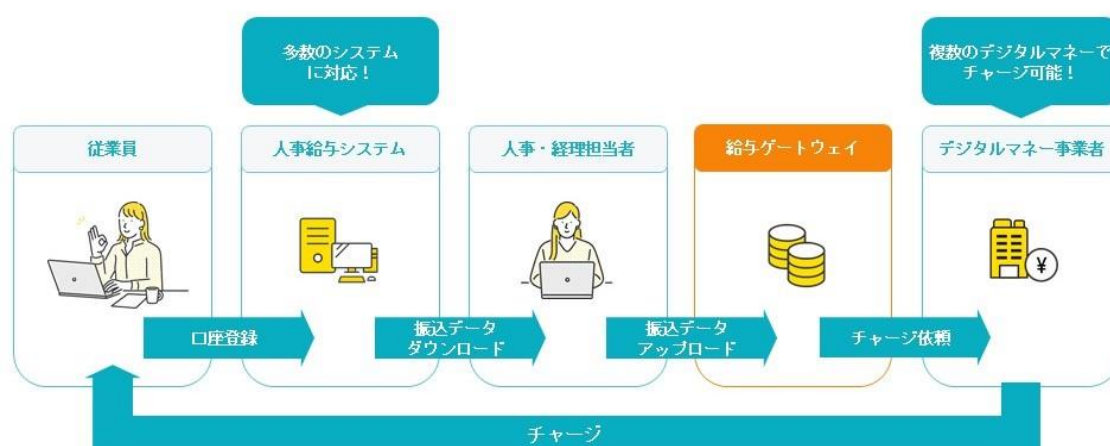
多数のシステム
に対応！

複数のデジタルマネーで
チャージ可能！

従業員

人事給与システム

人事・経理担当者

給与ゲートウェイ

デジタルマネー事業者

口座登録

振込データ
ダウンロード

振込データ
アップロード

チャージ依頼

チャージ